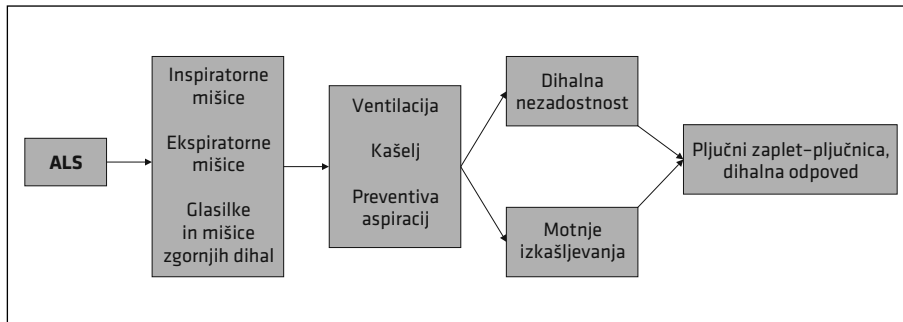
ALS

Inspiratorne mišice

Ekspiratorne mišice

Glasilke in mišice zgornjih dihal

Ventilacija

Kašelj

Preventiva aspiracij

Dihalna nezadostnost

Motnje izkašljevanja

Pljučni zaplet–pljučnica, dihalna odpoved